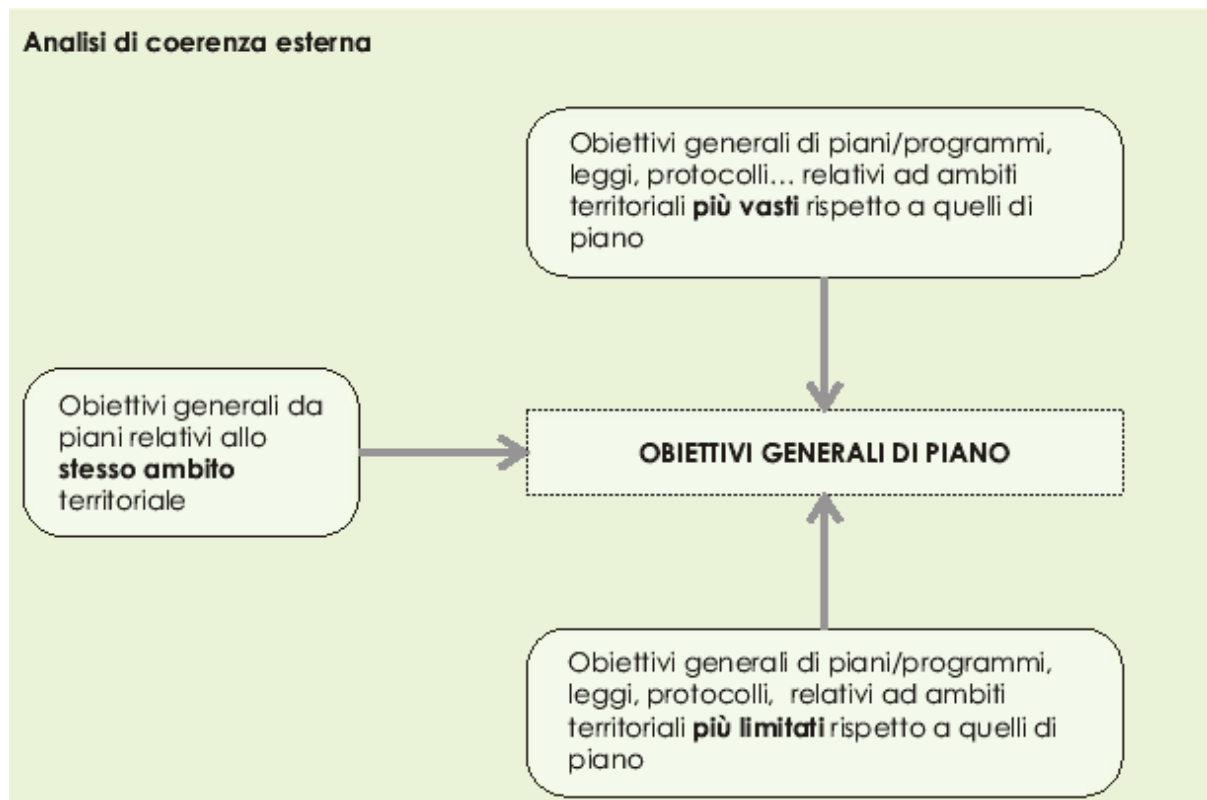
Analisi di coerenza esterna

Obiettivi generali di piani/programmi, leggi, protocolli… relativi ad ambiti territoriali **più vasti** rispetto a quelli di piano

Obiettivi generali da piani relativi allo **stesso ambito** territoriale

OBIETTIVI GENERALI DI PIANO

Obiettivi generali di piani/programmi, leggi, protocolli, relativi ad ambiti territoriali **più limitati** rispetto a quelli di piano